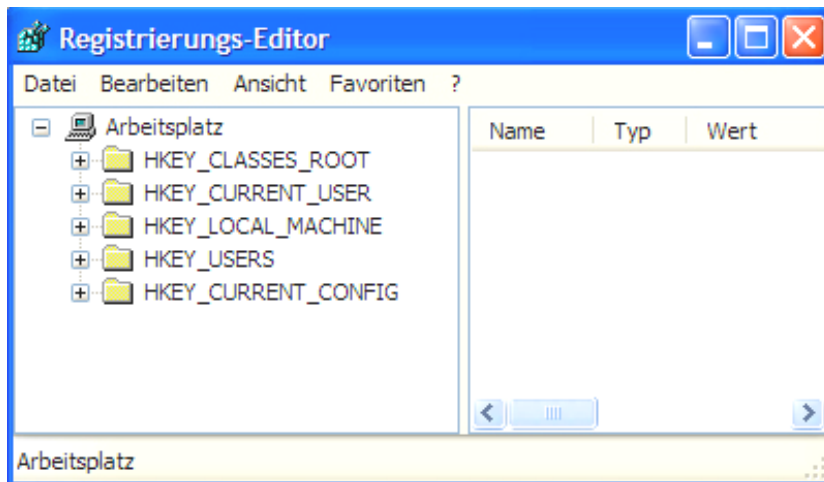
Registrierungs-Editor

Datei Bearbeiten Ansicht Favoriten ?

Arbeitsplatz
HKEY_CLASSES_ROOT
HKEY_CURRENT_USER
HKEY_LOCAL_MACHINE
HKEY_USERS
HKEY_CURRENT_CONFIG

| Name | Typ | Wert |
|---|---|---|

Arbeitsplatz